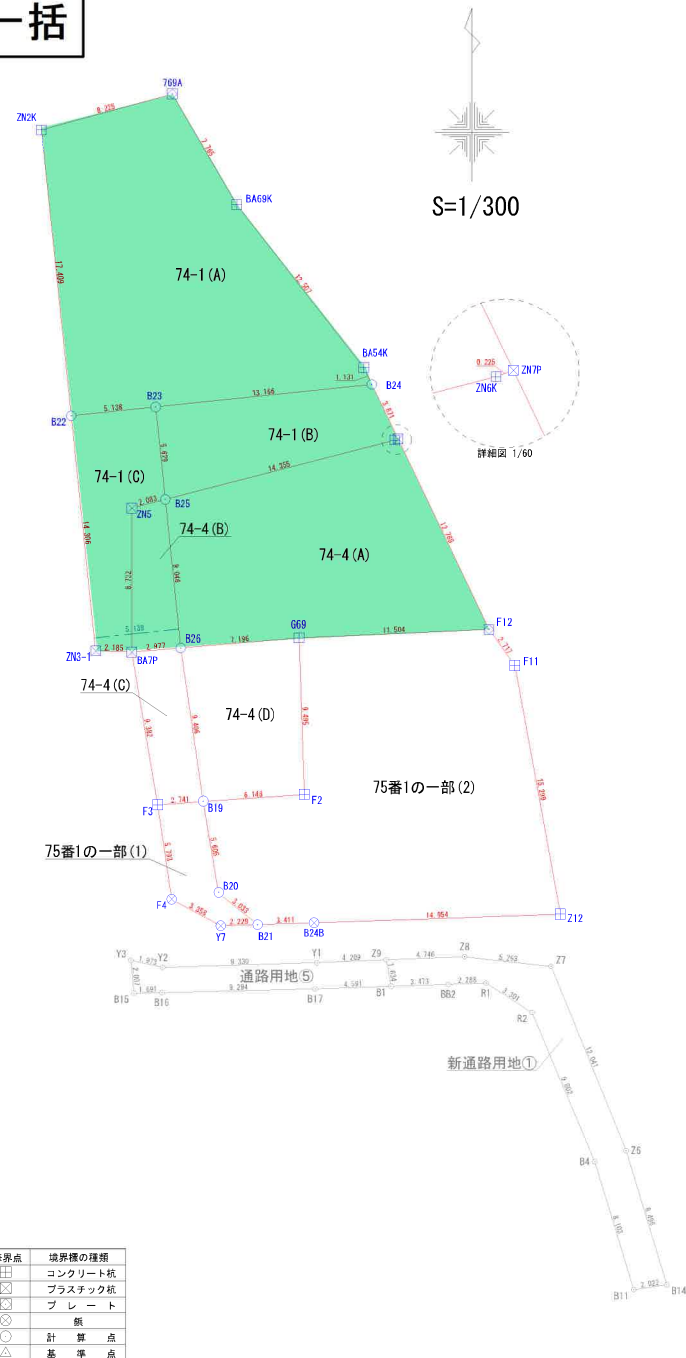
一括

769A
ZN2K
8.225
7.765
BA69K
S=1/300
17.409
74-1(A)
12.907
BA54K
0.226
ZN7P
ZN6K
詳細図 1/60
B23
1.121
B24
B22
5.138
13.164
74-1(B)
74-1(C)
14.355
ZN5
2.083
B25
74-4(B)
74-4(A)
14.306
8.732
5.138
F12
ZN3-1
2.185
BA7P
2.977
B26
7.196
G69
11.504
F11
74-4(C)
74-4(D)
9.495
75番1の一部(2)
F3
2.741
B19
6.148
F2
15.259
75番1の一部(1)
5.606
B20
F4
3.358
2.229
3.411
14.954
Y7
B21
B24B
Z12
Y3
Y2
Y1
Z9
Z8
Z7
9.330
4.209
4.746
5.263
通路用地⑤
B15
B16
9.294
B17
4.591
B1
3.473
BB2
2.286
R1
R2
新通路用地①
12.041
B4
Z6
B11
2.923
B14

| 境界点 | 境界標の種類 |
|---|---|
| ⊞ | コンクリート杭 |
| ⊠ | プラスチック杭 |
| ⊡ | プレート |
| ⊗ | 鋲 |
| ○ | 計算点 |
| △ | 基準点 |